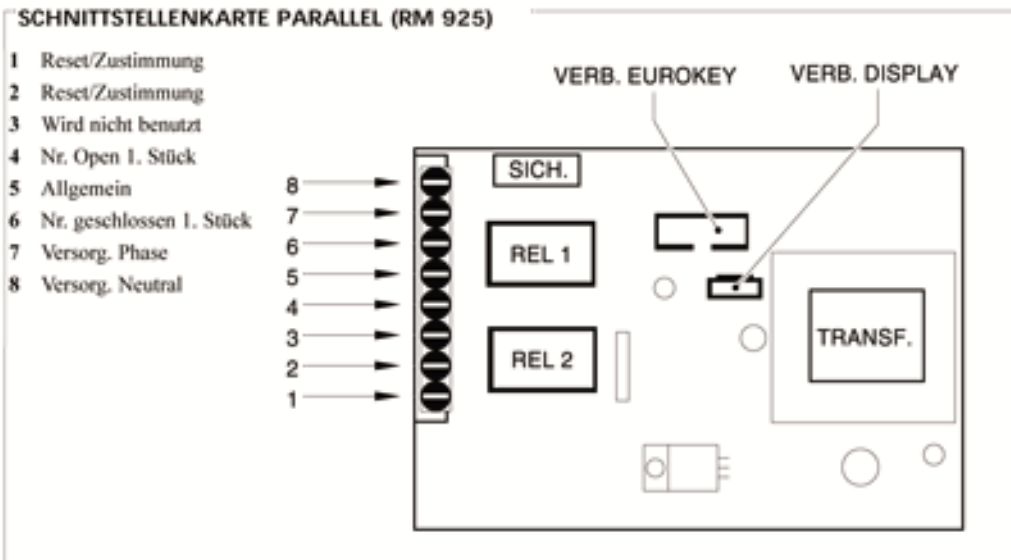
SCHNITTSTELLENKARTE PARALLEL (RM 925)

1 Reset/Zustimmung
2 Reset/Zustimmung
3 Wird nicht benutzt
4 Nr. Open 1. Stück
5 Allgemein
6 Nr. geschlossen 1. Stück
7 Versorg. Phase
8 Versorg. Neutral

VERB. EUROKEY
VERB. DISPLAY

8
7
6
5
4
3
2
1

SICH.
REL 1
REL 2
TRANSF.